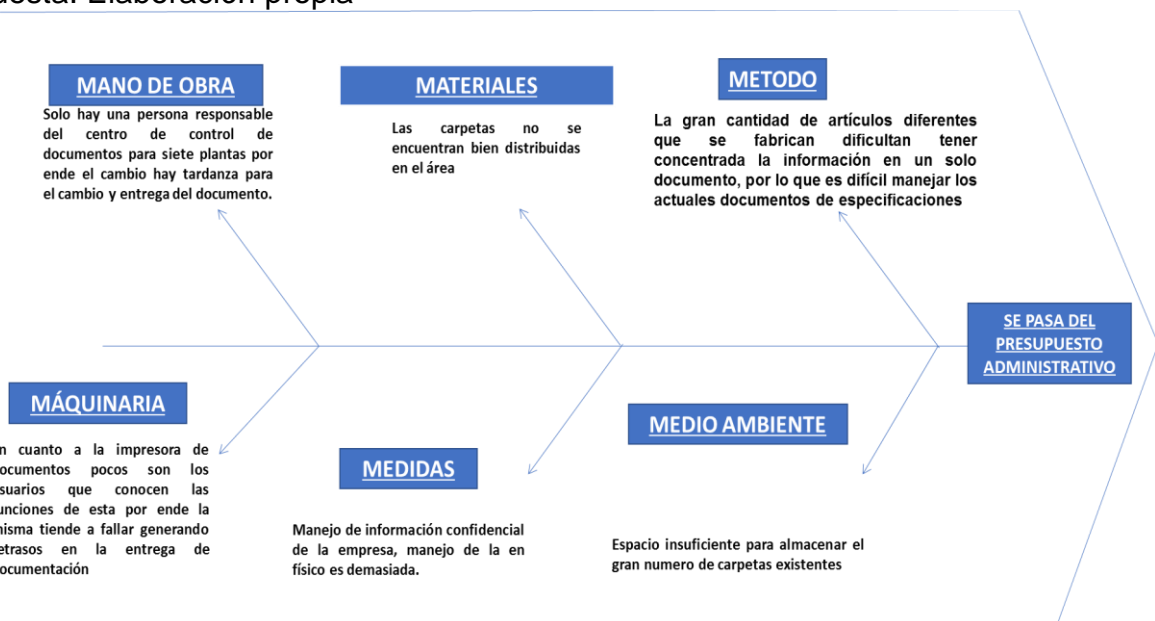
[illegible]uesta: Elaboración propia

MANO DE OBRA

Solo hay una persona responsable del centro de control de documentos para siete plantas por ende el cambio hay tardanza para el cambio y entrega del documento.

MATERIALES

Las carpetas no se encuentran bien distribuidas en el área

METODO

La gran cantidad de artículos diferentes que se fabrican dificultan tener concentrada la información en un solo documento, por lo que es difícil manejar los actuales documentos de especificaciones

SE PASA DEL PRESUPUESTO ADMINISTRATIVO

MÁQUINARIA

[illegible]n cuanto a la impresora de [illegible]ocumentos pocos son los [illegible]suarios que conocen las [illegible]unciones de esta por ende la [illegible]isma tiende a fallar generando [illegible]etrasos en la entrega de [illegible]ocumentación

MEDIDAS

Manejo de información confidencial de la empresa, manejo de la en físico es demasiada.

MEDIO AMBIENTE

Espacio insuficiente para almacenar el gran numero de carpetas existentes